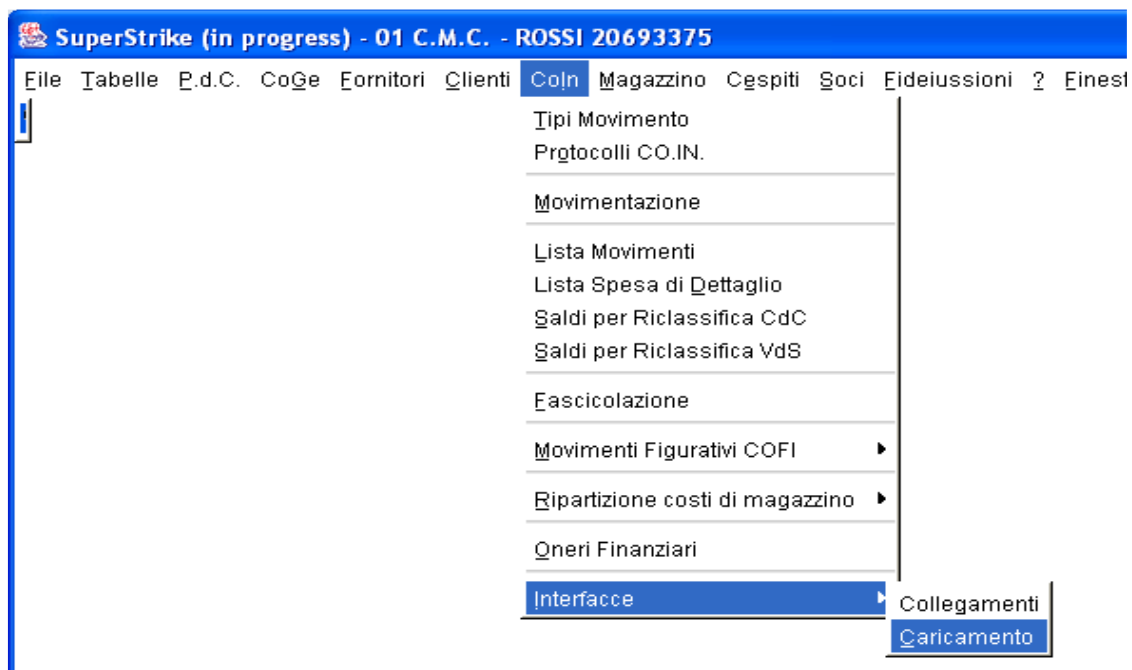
SuperStrike (in progress) - 01 C.M.C. - ROSSI 20693375

File Tabelle P.d.C. CoGe Fornitori Clienti CoIn Magazzino Cespiti Soci Fideiussioni ? Finest

Tipi Movimento
Protocolli CO.IN.

Movimentazione

Lista Movimenti
Lista Spesa di Dettaglio
Saldi per Riclassifica CdC
Saldi per Riclassifica VdS

Fascicolazione

Movimenti Figurativi COFI

Ripartizione costi di magazzino

Oneri Finanziari

Interfacce

Collegamenti
Caricamento